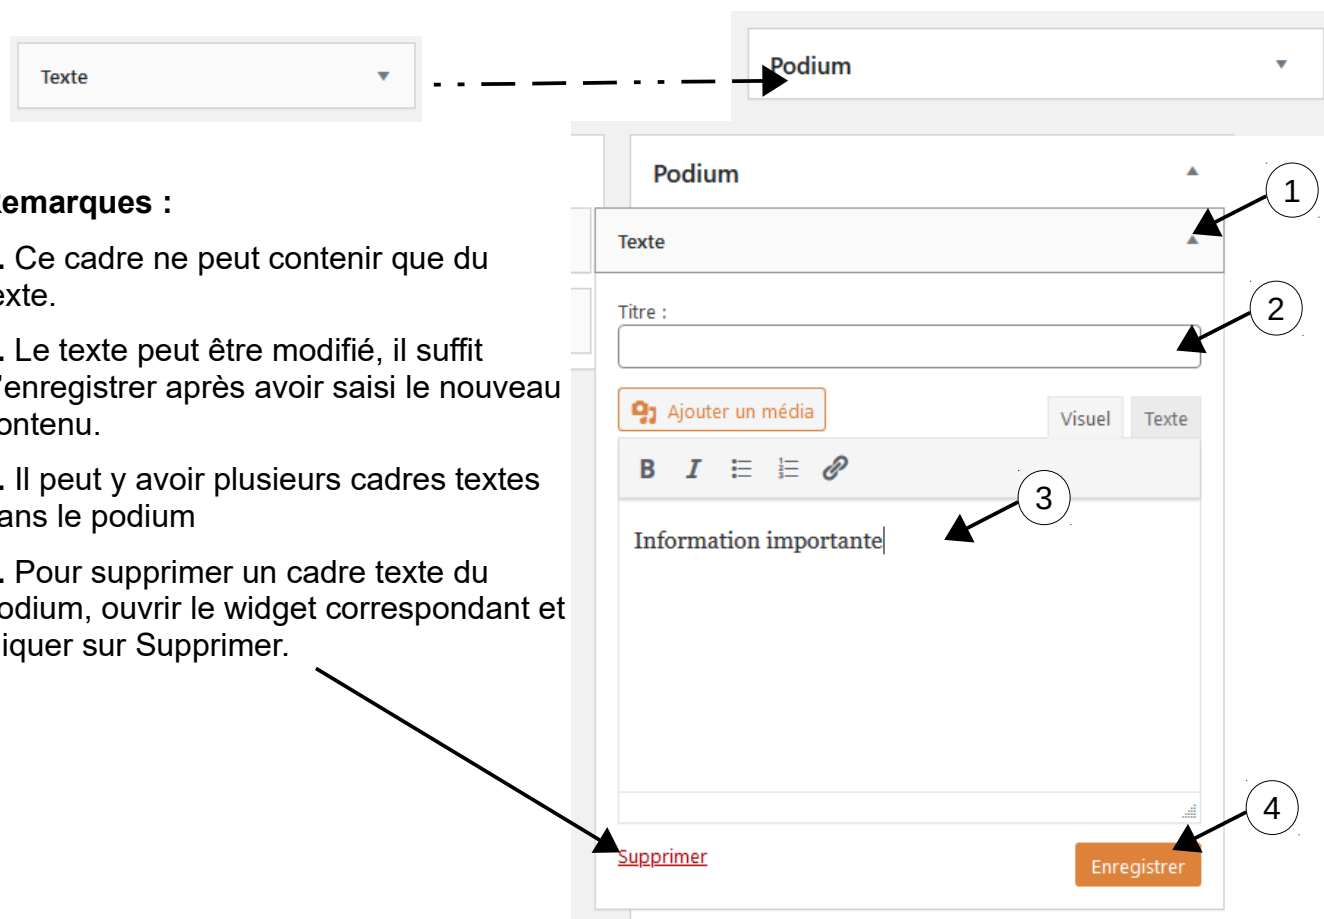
Texte

Podium

Remarques :

. Ce cadre ne peut contenir que du exte.

. Le texte peut être modifié, il suffit 'enregistrer après avoir saisi le nouveau ontenu.

. Il peut y avoir plusieurs cadres textes ans le podium

. Pour supprimer un cadre texte du odium, ouvrir le widget correspondant et iquer sur Supprimer.

Podium

1

Texte

Titre :

2

Ajouter un média

Visuel

Texte

B I

3

Information importante

4

Supprimer

Enregistrer